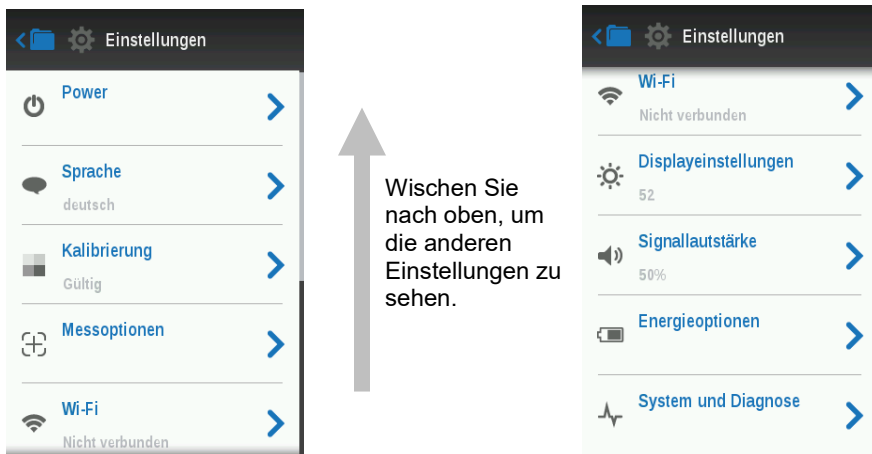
Einstellungen

Power

Sprache
deutsch

Kalibrierung
Gültig

Messoptionen

Wi-Fi
Nicht verbunden

Wischen Sie nach oben, um die anderen Einstellungen zu sehen.

Einstellungen

Wi-Fi
Nicht verbunden

Displayeinstellungen
52

Signallautstärke
50%

Energieoptionen

System und Diagnose